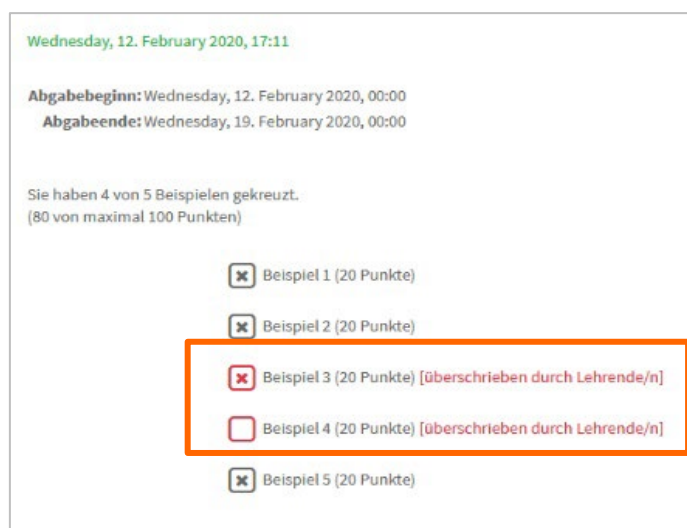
Wednesday, 12. February 2020, 17:11

Abgabebeginn: Wednesday, 12. February 2020, 00:00
Abgabeende: Wednesday, 19. February 2020, 00:00

Sie haben 4 von 5 Beispielen gekreuzt.
(80 von maximal 100 Punkten)

Beispiel 1 (20 Punkte)

Beispiel 2 (20 Punkte)

Beispiel 3 (20 Punkte) [überschrieben durch Lehrende/n]

Beispiel 4 (20 Punkte) [überschrieben durch Lehrende/n]

Beispiel 5 (20 Punkte)